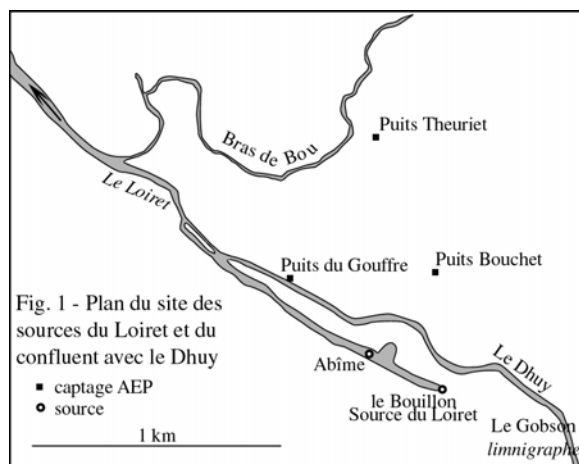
Bras de Bou
Puits Theuriet
Le Loiret
Puits du Gouffre
Puits Bouchet
Fig. 1 - Plan du site des sources du Loiret et du confluent avec le Dhuy
▪ captage AEP
○ source
Abîme
Le Dhuy
le Bouillon
Source du Loiret
Le Gobson
limnigraphe
1 km